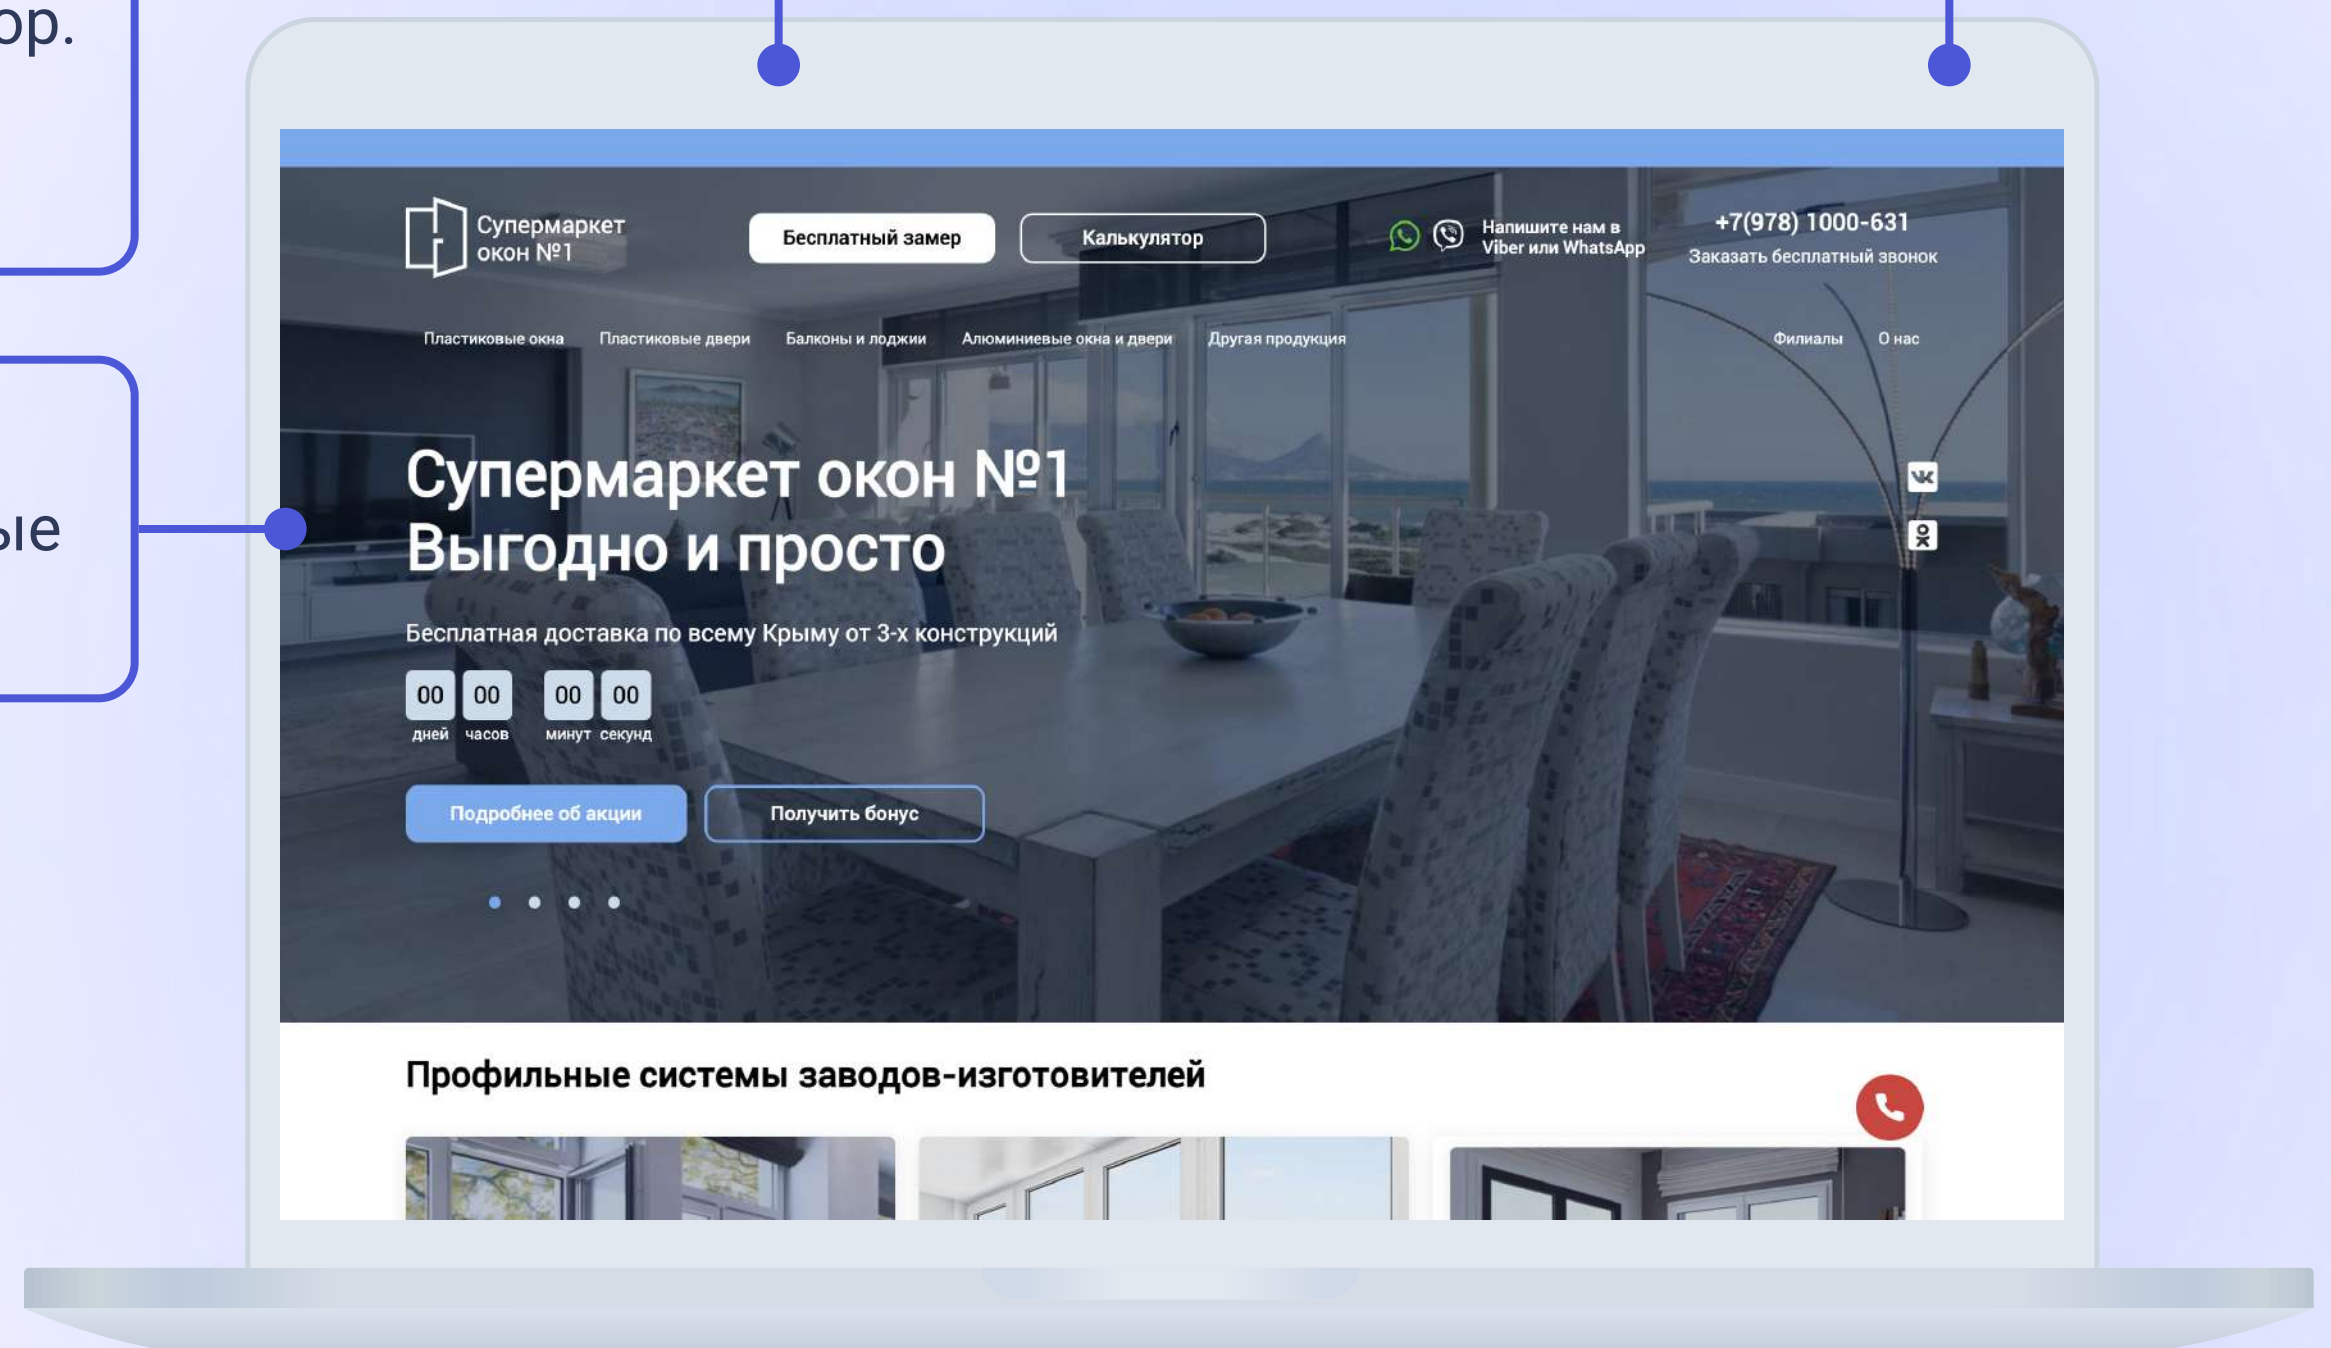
ор.

ые

Супермаркет окон №1

Бесплатный замер

Калькулятор

Напишите нам в Viber или WhatsApp

+7(978) 1000-631
Заказать бесплатный звонок

Пластиковые окна Пластиковые двери Балконы и лоджии Алюминиевые окна и двери Другая продукция

Филиалы О нас

Супермаркет окон №1
Выгодно и просто

Бесплатная доставка по всему Крыму от 3-х конструкций

| 00 | 00 | 00 | 00 |
|---|---|---|---|
| дней | часов | минут | секунд |

Подробнее об акции

Получить бонус

Профильные системы заводов-изготовителей